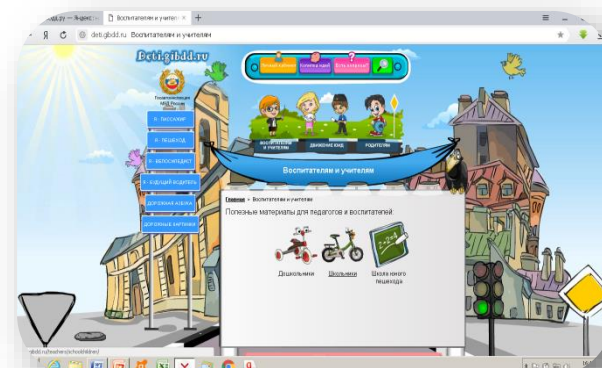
dd.ру — Яндекс | Воспитателям и учителям × +

Я deti.gibdd.ru Воспитателям и учителям

Deti.gibdd.ru

Госавтоинспекция МВД России

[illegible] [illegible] Есть вопросы?

Я - ПАССАЖИР

Я - ПЕШЕХОД

Я - ВЕЛОСИПЕДИСТ

Я - БУДУЩИЙ ВОДИТЕЛЬ

ДОРОЖНАЯ АЗБУКА

ДОРОЖНЫЕ КАРТИНКИ

ВОСПИТАТЕЛЯМ И УЧИТЕЛЯМ

ДВИЖЕНИЕ ЮИД

РОДИТЕЛЯМ

Воспитателям и учителям

Главная » Воспитателям и учителям

Полезные материалы для педагогов и воспитателей

Дошкольники

Школьники

Школа юного пешехода

gibdd.ru/teachers/schoolchildren/